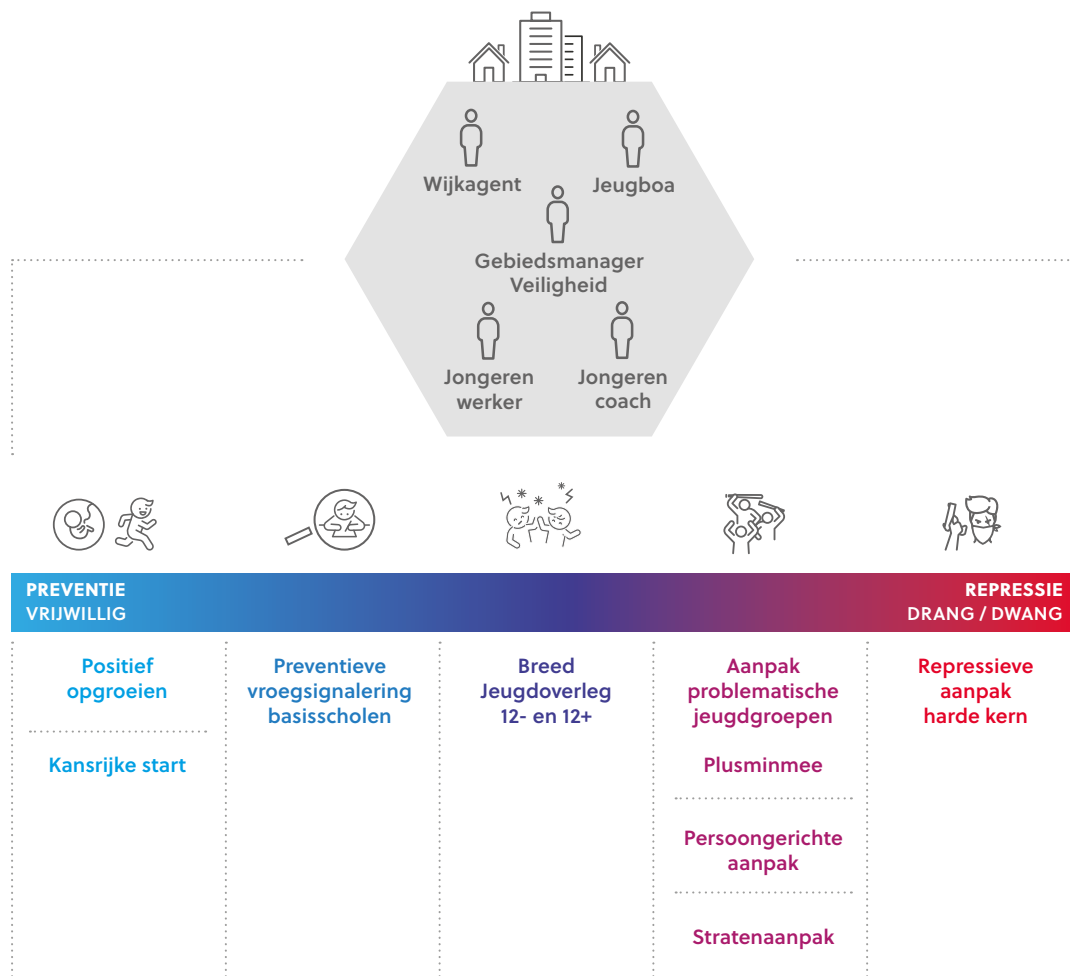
Wijkagent

Jeugdboa

Gebiedsmanager Veiligheid

Jongeren werker

Jongeren coach

PREVENTIE
VRIJWILLIG

REPRESSIE
DRANG / DWANG

Positief opgroeien

Kansrijke start

Preventieve vroegsignalering basisscholen

Breed Jeugdoverleg 12- en 12+

Aanpak problematische jeugdgroepen

Plusminmee

Persoongerichte aanpak

Stratenaanpak

Repressieve aanpak harde kern